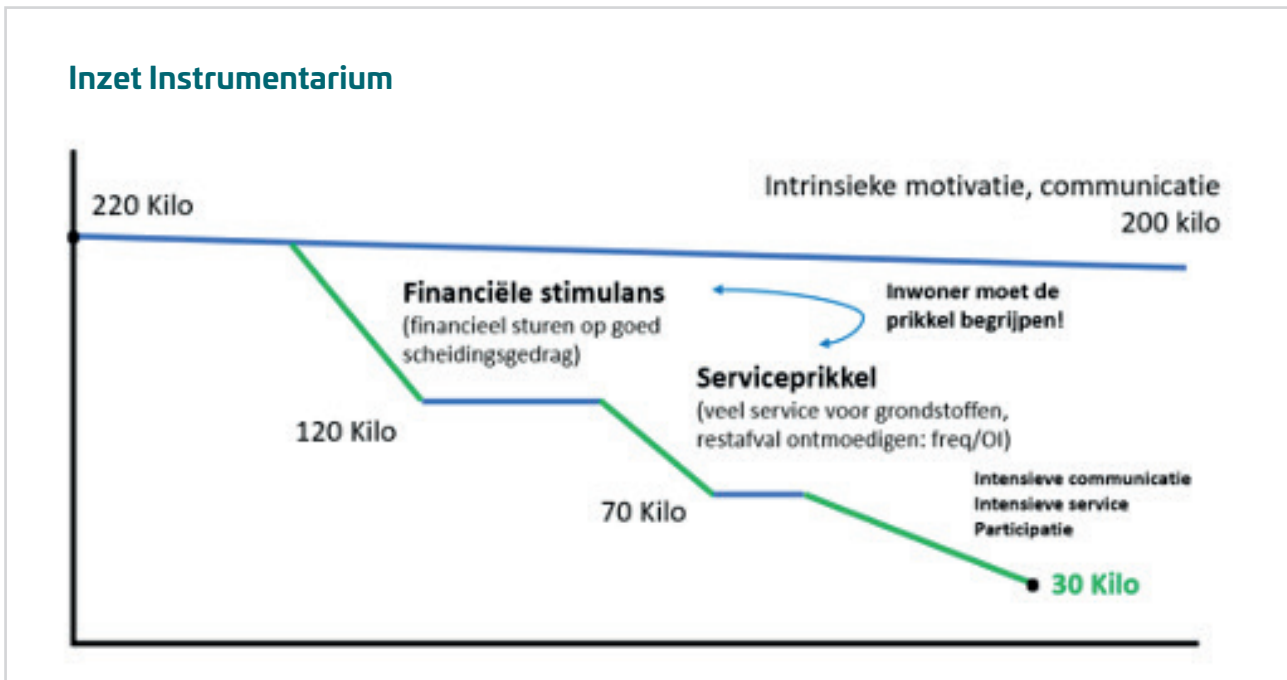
Inzet Instrumentarium

220 Kilo

Intrinsieke motivatie, communicatie
200 kilo

Financiële stimulans
(financieel sturen op goed scheidingsgedrag)

Inwoner moet de prikkel begrijpen!

Serviceprikkel
(veel service voor grondstoffen, restafval ontmoedigen: freq/OI)

120 Kilo

70 Kilo

Intensieve communicatie
Intensieve service
Participatie

30 Kilo